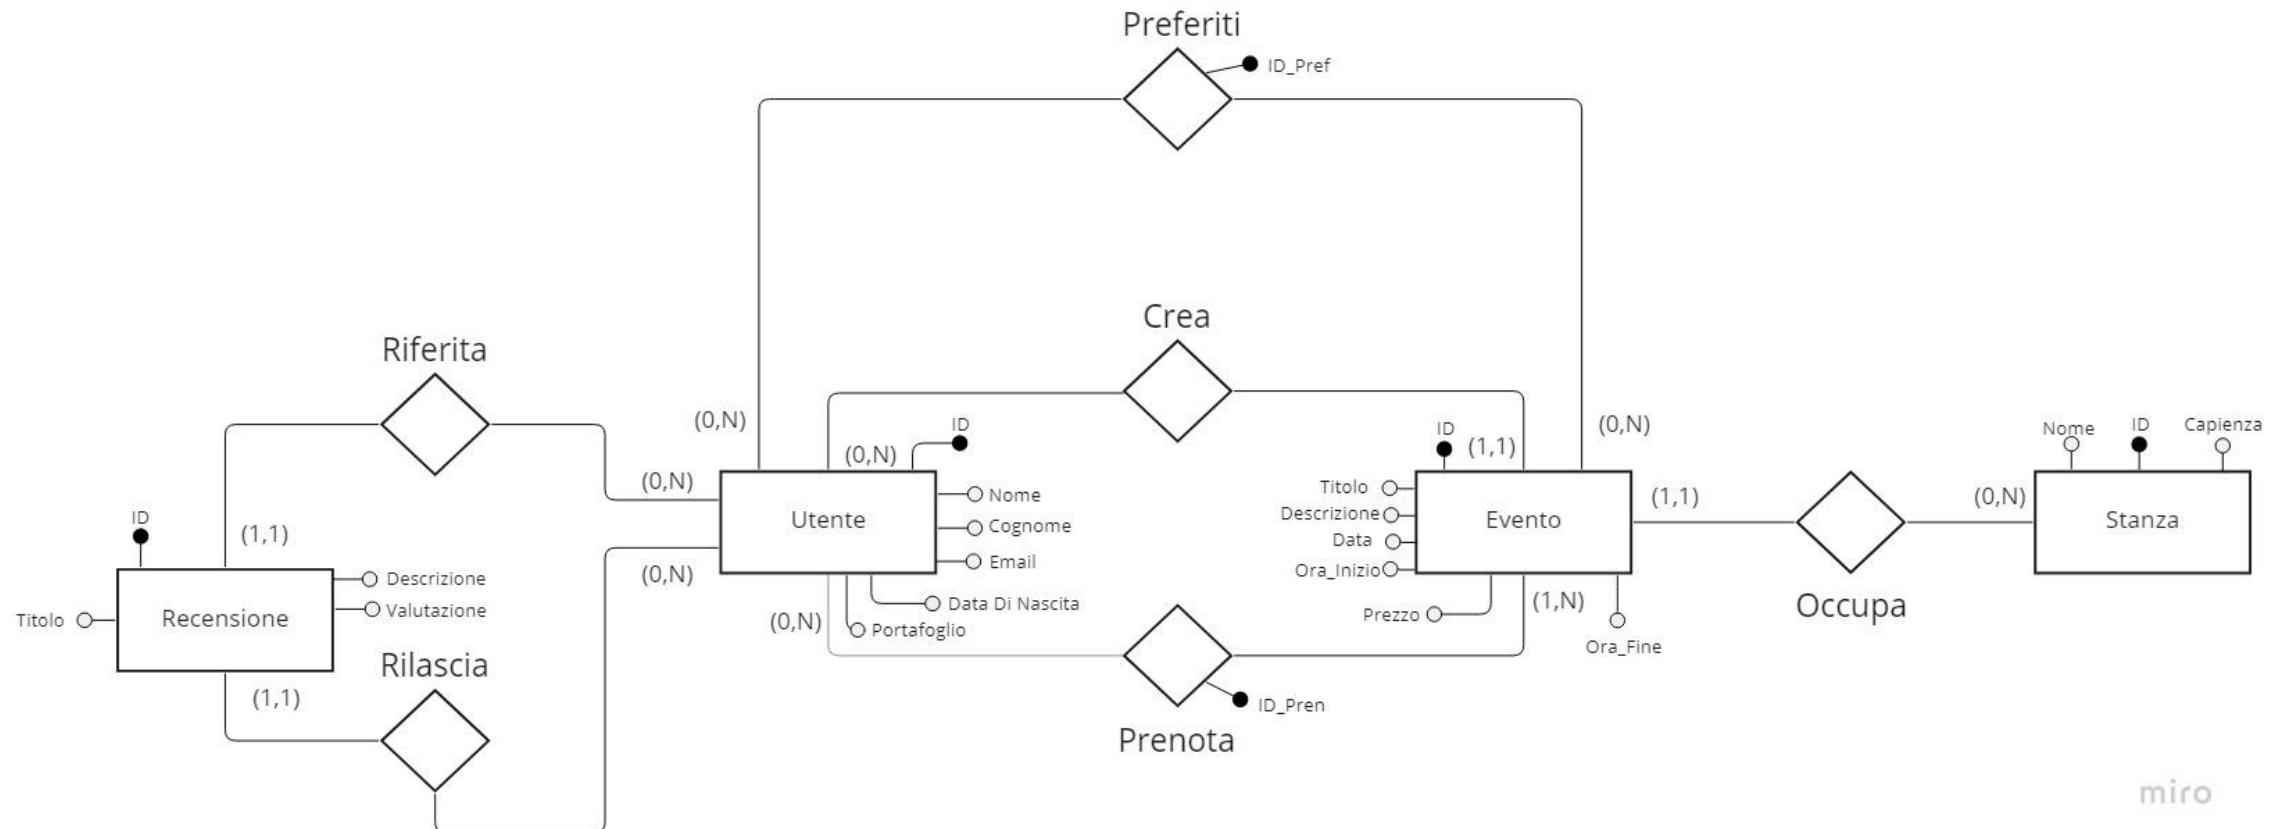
Preferiti

ID_Pref

Crea

Riferita

(0,N)

ID

(0,N)

ID

(1,1)

(0,N)

Nome

ID

Capienza

ID

(1,1)

(0,N)

Nome

Titolo

Descrizione

Evento

(1,1)

(0,N)

Utente

Cognome

Stanza

Data

Email

Ora_Inizio

(0,N)

Descrizione

Valutazione

Titolo

Recensione

Data Di Nascita

(0,N)

Portafoglio

Prezzo

(1,N)

Occupa

Ora_Fine

Rilascia

(1,1)

ID_Pren

Prenota

miro